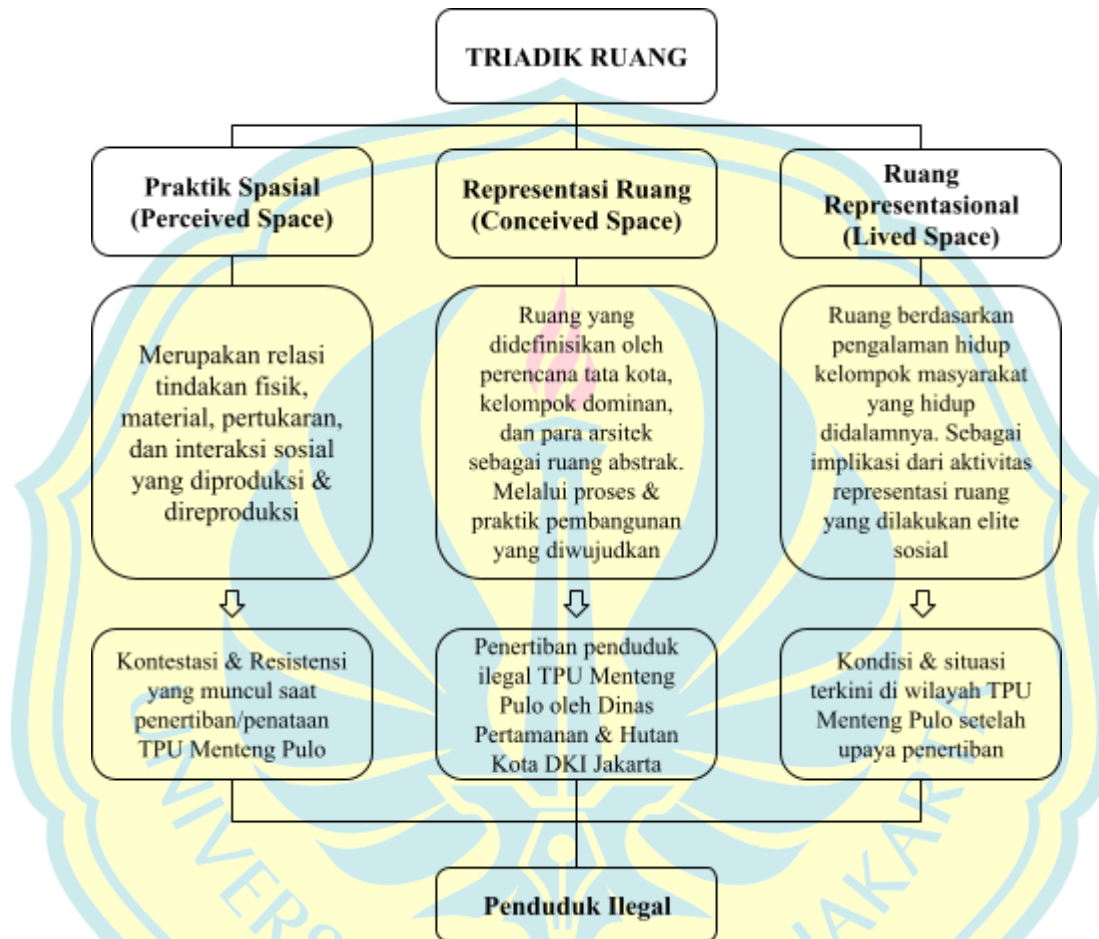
TRIADIK RUANG

Praktik Spasial (Perceived Space)

Representasi Ruang (Conceived Space)

Ruang Representasional (Lived Space)

Merupakan relasi tindakan fisik, material, pertukaran, dan interaksi sosial yang diproduksi & direproduksi

Ruang yang didefinisikan oleh perencana tata kota, kelompok dominan, dan para arsitek sebagai ruang abstrak. Melalui proses & praktik pembangunan yang diwujudkan

Ruang berdasarkan pengalaman hidup kelompok masyarakat yang hidup didalamnya. Sebagai implikasi dari aktivitas representasi ruang yang dilakukan elite sosial

Kontestasi & Resistensi yang muncul saat penertiban/penataan TPU Menteng Pulo

Penertiban penduduk ilegal TPU Menteng Pulo oleh Dinas Pertamanan & Hutan Kota DKI Jakarta

Kondisi & situasi terkini di wilayah TPU Menteng Pulo setelah upaya penertiban

Penduduk Ilegal

UNIVERSITAS NEGERI JAKARTA